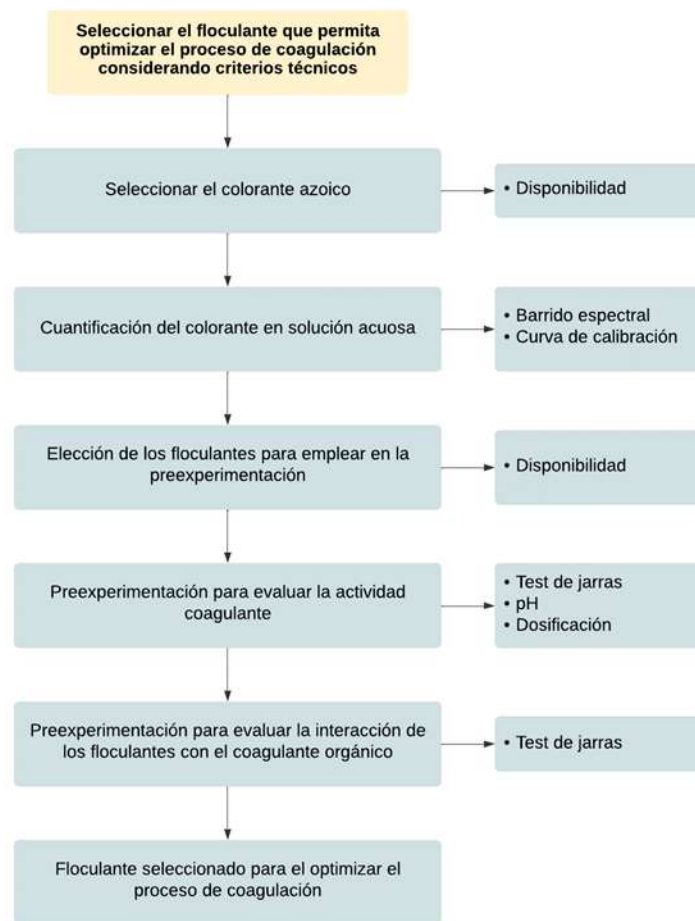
Seleccionar el floculante que permita optimizar el proceso de coagulación considerando criterios técnicos

Seleccionar el colorante azoico

• Disponibilidad

Cuantificación del colorante en solución acuosa

• Barrido espectral
• Curva de calibración

Elección de los floculantes para emplear en la preexperimentación

• Disponibilidad

Preexperimentación para evaluar la actividad coagulante

• Test de jarras
• pH
• Dosificación

Preexperimentación para evaluar la interacción de los floculantes con el coagulante orgánico

• Test de jarras

Floculante seleccionado para el optimizar el proceso de coagulación